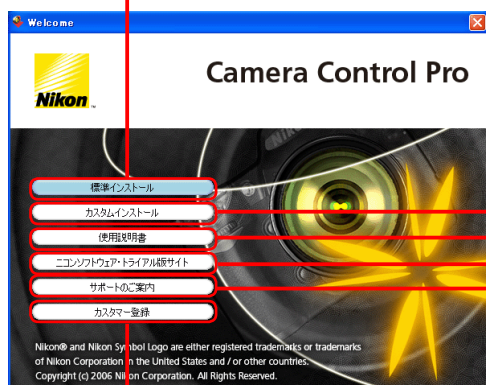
Welcome

Nikon

Camera Control Pro

標準インストール

カスタムインストール

使用説明書

ニコンソフトウェア・トライアル版サイト

サポートのご案内

カスタマー登録

Nikon® and Nikon Symbol Logo are either registered trademarks or trademarks of Nikon Corporation in the United States and / or other countries. Copyright (c) 2006 Nikon Corporation. All Rights Reserved.